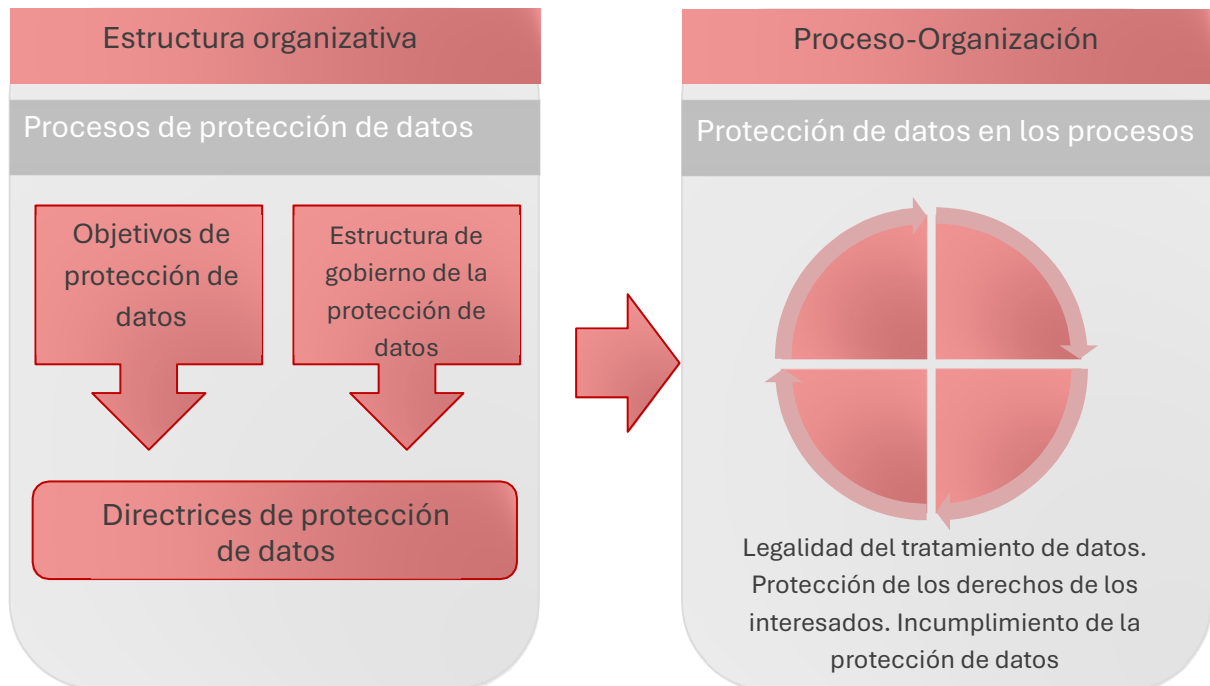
Estructura organizativa

Procesos de protección de datos

Objetivos de protección de datos

Estructura de gobierno de la protección de datos

Directrices de protección de datos

Proceso-Organización

Protección de datos en los procesos

Legalidad del tratamiento de datos. Protección de los derechos de los interesados. Incumplimiento de la protección de datos